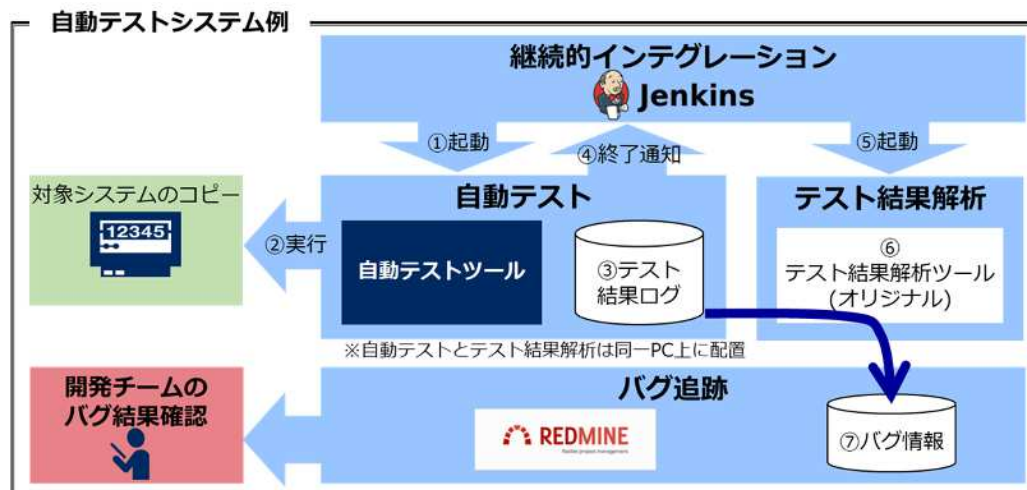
自動テストシステム例

継続的インテグレーション

Jenkins

①起動

④終了通知

⑤起動

対象システムのコピー

12345

②実行

自動テスト

自動テストツール

③テスト結果ログ

テスト結果解析

⑥
テスト結果解析ツール
(オリジナル)

※自動テストとテスト結果解析は同一PC上に配置

開発チームのバグ結果確認

バグ追跡

REDMINE

⑦バグ情報